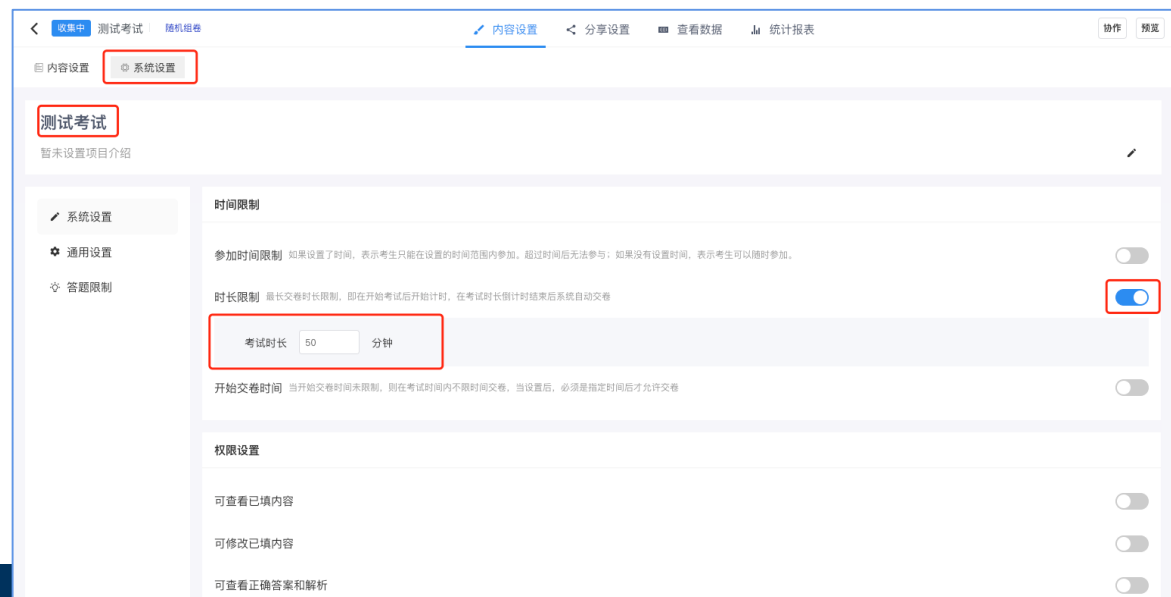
收集中 测试考试 | 随机组卷

内容设置 分享设置 查看数据 统计报表

协作 预览

内容设置 系统设置

测试考试

暂未设置项目介绍

系统设置
通用设置
答题限制

时间限制

参加时间限制 如果设置了时间，表示考生只能在设置的时间范围内参加。超过时间后无法参与；如果没有设置时间，表示考生可以随时参加。

时长限制 最长交卷时长限制，即在开始考试后开始计时，在考试时长倒计时结束后系统自动交卷

考试时长 50 分钟

开始交卷时间 当开始交卷时间未限制，则在考试时间内不限时间交卷，当设置后，必须是指定时间后才允许交卷

权限设置

可查看已填内容

可修改已填内容

可查看正确答案和解析